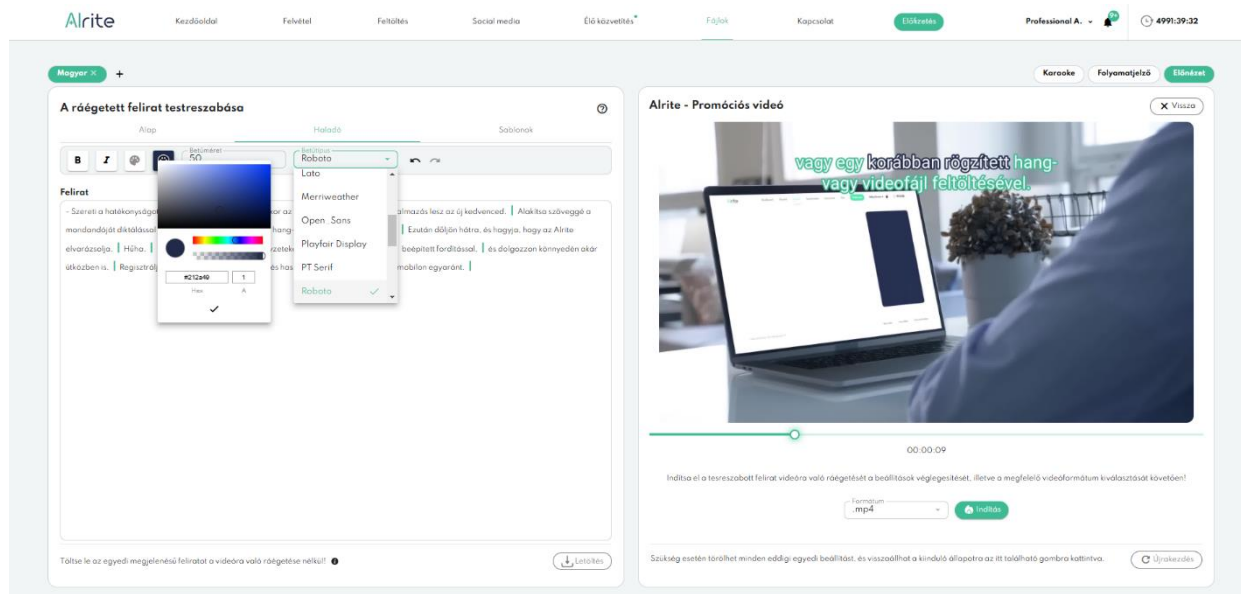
Alrite Kezdőoldal Felvétel Feltöltés Social media Élő közvetítés Fájlok Kapcsolat Előfizetés Professional A. 4991:39:32

Magyar × +

Karaoke Folyamatjelző Előnézet

A réégetett felirat testreszabása

Alap Haladó Sablonok

B I Betűméret 50 Betűtípus Roboto

Lato
Merriweather
Open Sans
Playfair Display
PT Serif
Roboto

#212a40 1
Hex A

Felirat

- Szereti a hatékonyságo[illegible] kar az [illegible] alkalmazás lesz az új kedvenced. | Alakítsa szöveggé a mondandóját diktálással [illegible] hang- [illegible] | Ezután dőljön hátra, és hagyja, hogy az Alrite elvarázsolja. | Hűha. | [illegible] zeteke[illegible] beépített fordítással, | és dolgozzon könnyedén akár útközben is. | Regisztrálj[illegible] és has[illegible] mobilon egyaránt. |

Töltse le az egyedi megjelenésű feliratot a videóra való ráégetése nélkül! Letöltés

Alrite - Promóciós videó

Vissza

vagy egy korábban rögzített hang- vagy videofájl feltöltésével.

00:00:09

Indítsa el a testreszabott felirat videóra való ráégetését a beállítások véglegesítését, illetve a megfelelő videoformátum kiválasztását követően!

Formátum .mp4 Indítás

Szükség esetén törölhet minden eddigi egyedi beállítást, és visszaállhat a kiinduló állapotra az itt található gombra kattintva. Újrakezdés